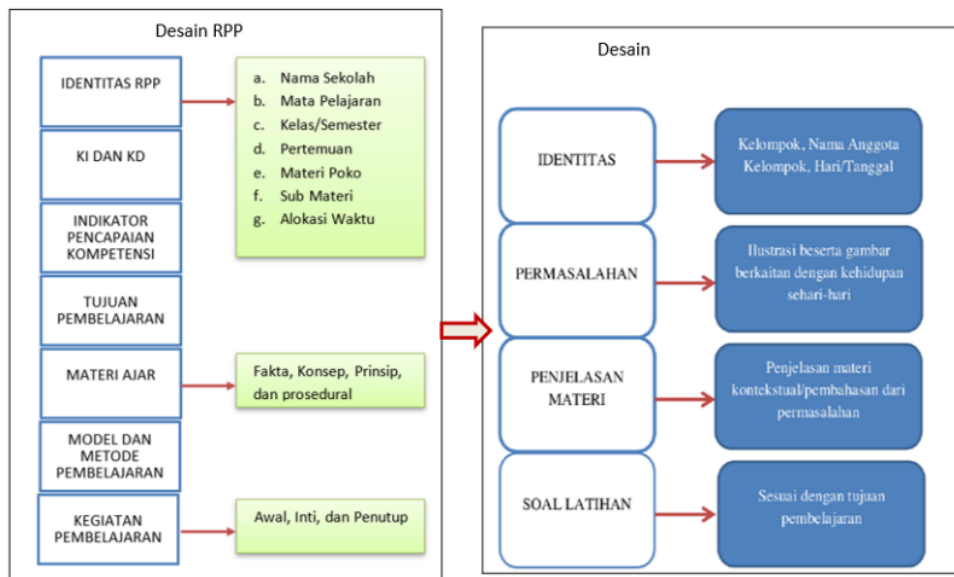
Desain RPP

IDENTITAS RPP

a. Nama Sekolah
b. Mata Pelajaran
c. Kelas/Semester
d. Pertemuan
e. Materi Poko
f. Sub Materi
g. Alokasi Waktu

KI DAN KD

INDIKATOR PENCAPAIAN KOMPETENSI

TUJUAN PEMBELAJARAN

MATERI AJAR

Fakta, Konsep, Prinsip, dan prosedural

MODEL DAN METODE PEMBELAJARAN

KEGIATAN PEMBELAJARAN

Awal, Inti, dan Penutup

Desain

IDENTITAS

Kelompok, Nama Anggota Kelompok, Hari/Tanggal

PERMASALAHAN

Ilustrasi beserta gambar berkaitan dengan kehidupan sehari-hari

PENJELASAN MATERI

Penjelasan materi kontekstual/pembahasan dari permasalahan

SOAL LATIHAN

Sesuai dengan tujuan pembelajaran